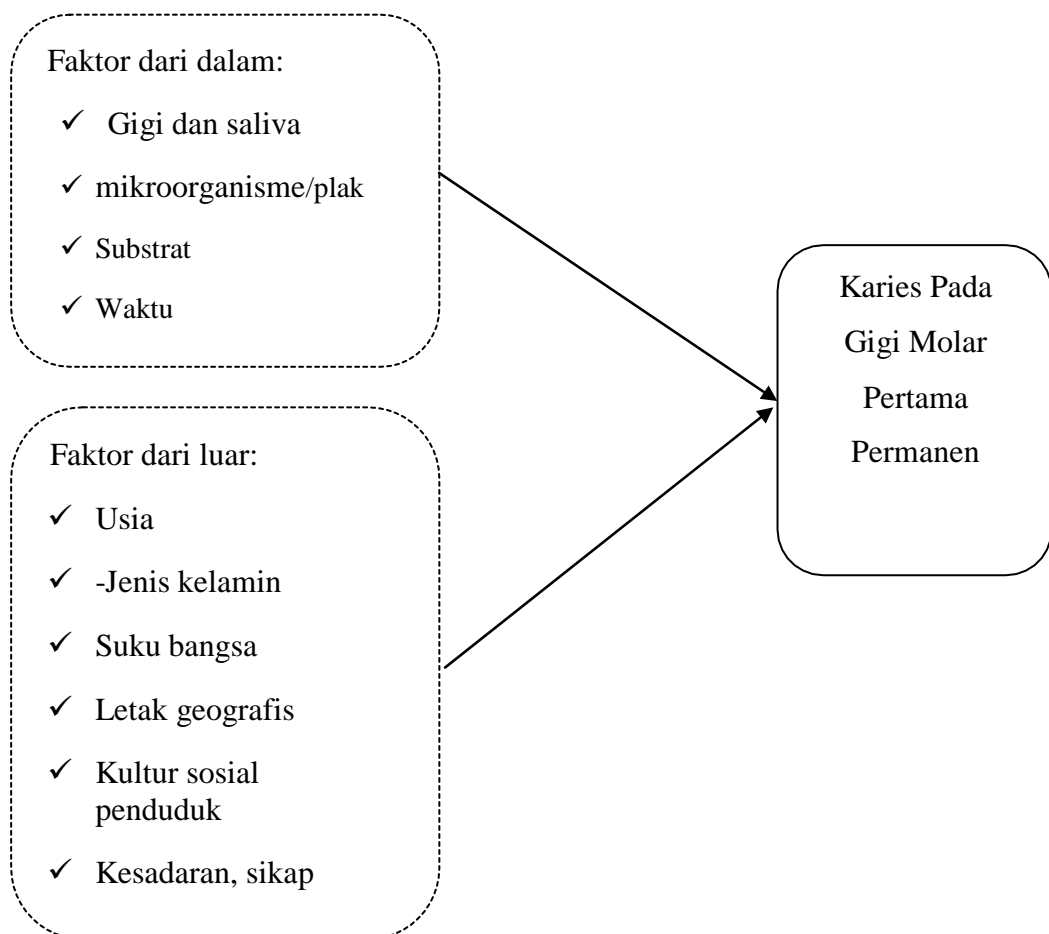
Faktor dari dalam:

✓ Gigi dan saliva

✓ mikroorganisme/plak

✓ Substrat

✓ Waktu

Faktor dari luar:

✓ Usia

✓ -Jenis kelamin

✓ Suku bangsa

✓ Letak geografis

✓ Kultur sosial penduduk

✓ Kesadaran, sikap

Karies Pada Gigi Molar Pertama Permanen